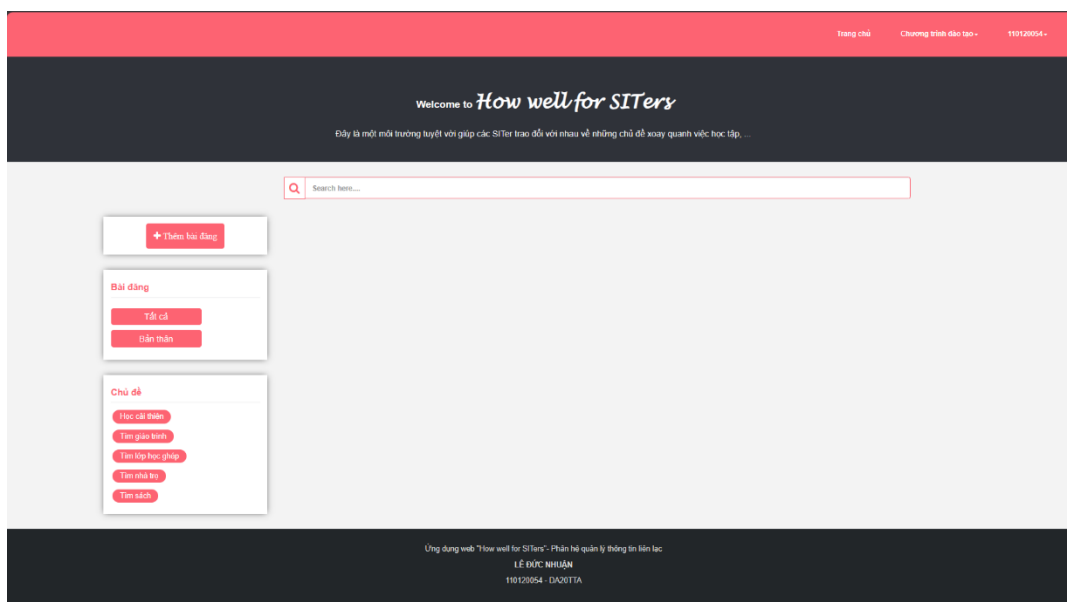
Trang chủ Chương trình đào tạo ▾ 110120054 ▾

Welcome to How well for SITers

Đây là một môi trường tuyệt vời giúp các SITer trao đổi với nhau về những chủ đề xoay quanh việc học tập, ...

Search here....

+ Thêm bài đăng

Bài đăng

Tất cả

Bản thân

Chủ đề

Học cải thiện

Tìm giáo trình

Tìm lớp học ghép

Tìm nhà trọ

Tìm sách

Ứng dụng web "How well for SITers" - Phân hệ quản lý thông tin liên lạc

LÊ ĐỨC NHUẬN

110120054 - DA20TTA